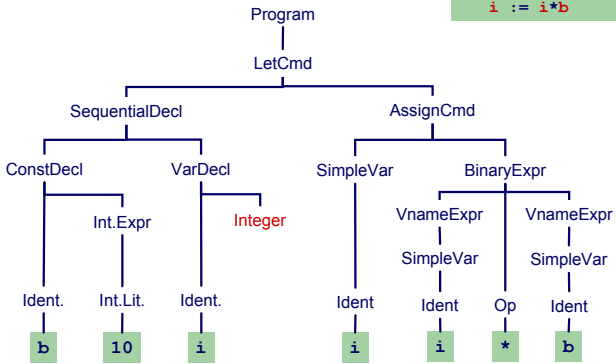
i := i*b

Program

LetCmd

SequentialDecl

AssignCmd

ConstDecl

VarDecl

SimpleVar

BinaryExpr

Int.Expr

Integer

VnameExpr

VnameExpr

SimpleVar

SimpleVar

Ident.

Int.Lit.

Ident.

Ident

Ident

Op

Ident

b

10

i

i

i

*

b